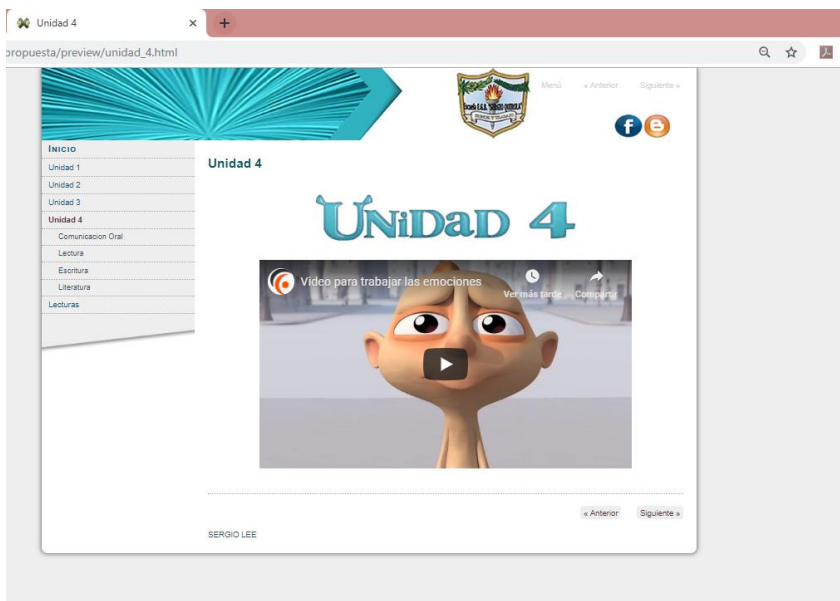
Unidad 4
×
+
propuesta/preview/unidad_4.html

Menú
« Anterior
Siguiente »

Inicio
Unidad 1
Unidad 2
Unidad 3
Unidad 4
Comunicacion Oral
Lectura
Escritura
Literatura
Lecturas

Unidad 4

UNIDAD 4

Video para trabajar las emociones
Ver más tarde
Compartir

« Anterior
Siguiente »

SERGIO LEE